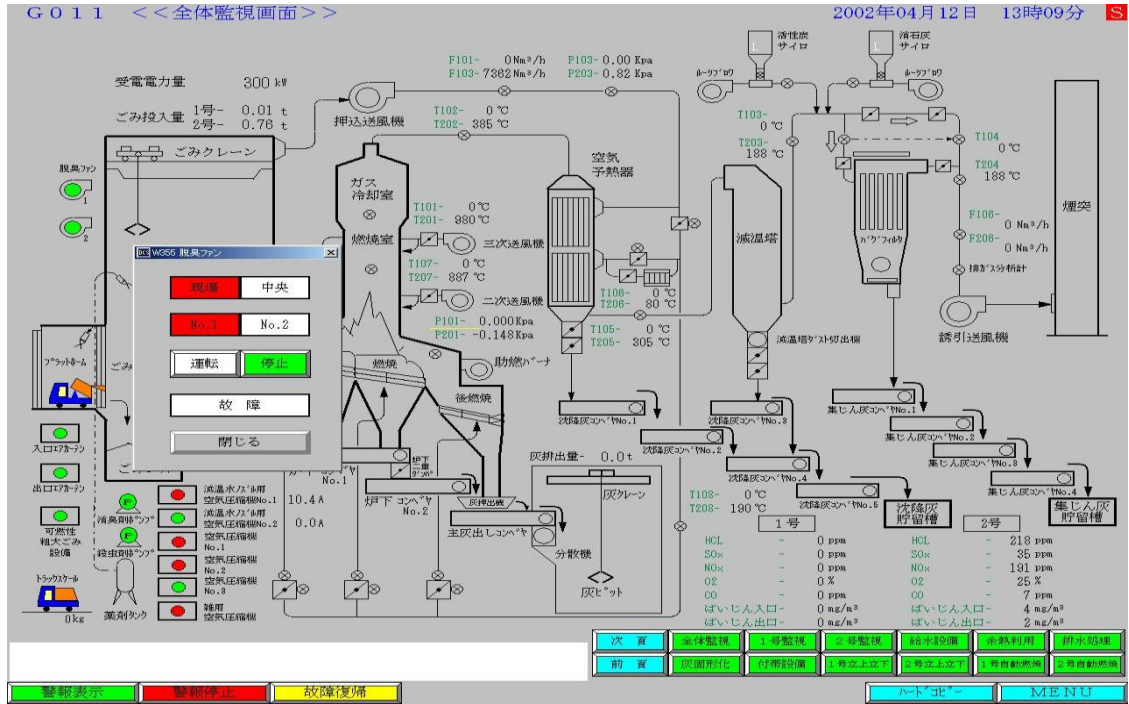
G011 <<全体監視画面>> 2002年04月12日 13時09分 S

受電電力量 300 kW
ごみ投入量 1号- 0.01 t
2号- 0.76 t

F101- 0 Nm³/h F103- 0.00 Kpa
F103- 7362 Nm³/h P203- 0.82 Kpa

押込送風機
T102- 0 ℃
T202- 385 ℃

ごみクレーン
脱臭ファン
1
2

ガス冷却室
T101- 0 ℃
T201- 980 ℃
燃焼室
三次送風機
T107- 0 ℃
T207- 887 ℃
二次送風機
P101- 0.000Kpa
P201- -0.148Kpa
助燃バーナ
燃焼
後燃焼

WG55 脱臭ファン
現場 中央
No.1 No.2
運転 停止
故 障
閉じる

プラットホーム
ごみ
ごみ
入口エアカーテン
出口エアカーテン
可燃性粗大ごみ設備
トラックスケール
0kg
P 消臭剤ポンプ
P 殺虫剤ポンプ
薬剤タンク

減温水ノズル用空気圧縮機No.1 10.4 A
減温水ノズル用空気圧縮機No.2 0.0 A
空気圧縮機 No.1
空気圧縮機 No.2
空気圧縮機 No.3
雑用空気圧縮機

コンベヤ No.1
炉下コンベヤ No.2
炉下二重ダンパ
灰押出機
主灰出しコンベヤ
灰排出量- 0.0t
灰クレーン
分散機
灰ピット

空気予熱器
T106- 0 ℃
T206- 80 ℃
T105- 0 ℃
T205- 305 ℃

活性炭サイロ
消石灰サイロ
ループフィーダ
ループフィーダ
T103- 0 ℃
T203- 188 ℃
T104 0 ℃
T204 188 ℃
減温塔
減温塔ダスト切出機
バグフィルタ
F106- 0 Nm³/h
F206- 0 Nm³/h
排ガス分析計
煙突
誘引送風機

沈降灰コンベヤNo.1
沈降灰コンベヤNo.3
沈降灰コンベヤNo.2
沈降灰コンベヤNo.4
沈降灰コンベヤNo.5
沈降灰貯留槽
集じん灰コンベヤNo.1
集じん灰コンベヤNo.2
集じん灰コンベヤNo.3
集じん灰コンベヤNo.4
集じん灰貯留槽

T108- 0 ℃
T208- 190 ℃

1号
HCL - 0 ppm
SOx - 0 ppm
NOx - 0 ppm
O2 - 0 %
CO - 0 ppm
ばいじん入口- 0 mg/m³
ばいじん出口- 0 mg/m³

2号
HCL - 218 ppm
SOx - 35 ppm
NOx - 191 ppm
O2 - 25 %
CO - 7 ppm
ばいじん入口- 4 mg/m³
ばいじん出口- 2 mg/m³

次 頁 | 全体監視 | 1号監視 | 2号監視 | 給水設備 | 余熱利用 | 排水処理
前 頁 | 灰固形化 | 付帯設備 | 1号立上立下 | 2号立上立下 | 1号自動燃焼 | 2号自動燃焼

警報表示 警報停止 故障復帰 ハードコピー MENU